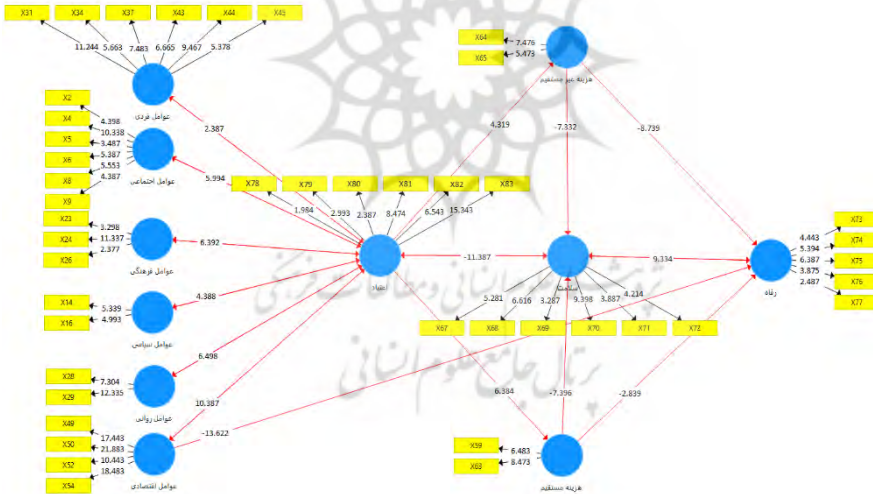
X31
X34
X37
X43
X44
X45
11.244
5.663
7.483
6.665
9.467
5.378
عوامل فردی
X2
X4
X5
X6
X8
X9
4.398
10.338
3.487
5.387
5.553
4.387
عوامل اجتماعی
X23
X24
X26
3.298
11.337
2.377
عوامل فرهنگی
X14
X16
5.339
4.993
عوامل سیاسی
X28
X29
7.304
12.335
عوامل روانی
X49
X50
X52
X54
17.443
21.883
10.443
18.483
عوامل اقتصادی
2.387
5.994
6.392
4.388
6.498
10.387
-13.622
X78
X79
X80
X81
X82
X83
1.984
2.993
2.387
8.474
6.543
15.341
اعتیاد
4.319
X64
X65
7.476
5.473
هزینه غیر مستقیم
-7.332
-8.739
-11.387
9.334
سلامت
5.281
6.616
3.287
9.398
3.887
4.214
X67
X68
X69
X70
X71
X72
6.384
-7.396
-2.839
X59
X63
6.483
8.473
هزینه مستقیم
رفاه
X72
X74
X75
X76
X77
4.443
5.394
6.387
3.875
2.487